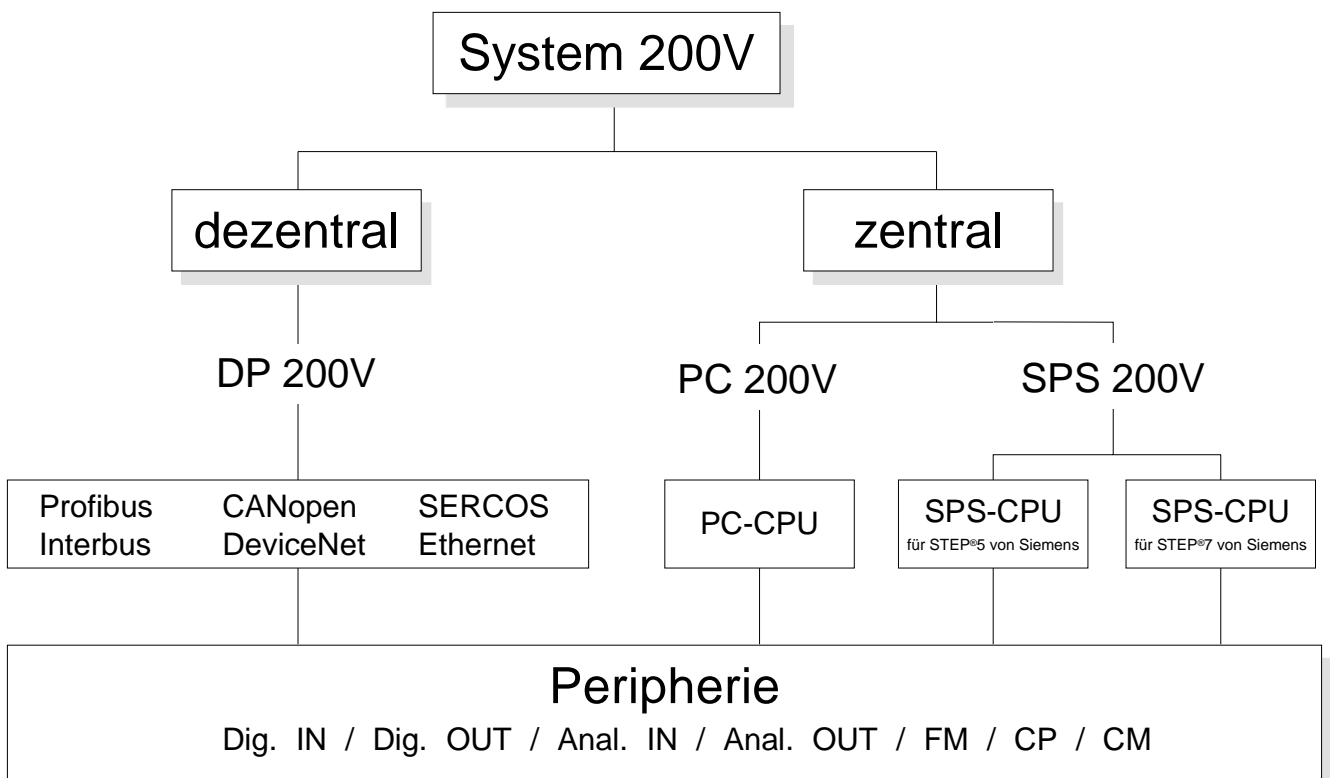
System 200V

dezentral

zentral

DP 200V

PC 200V

SPS 200V

Profibus
Interbus

CANopen
DeviceNet

SERCOS
Ethernet

PC-CPU

SPS-CPU
für STEP®5 von Siemens

SPS-CPU
für STEP®7 von Siemens

Peripherie
Dig. IN / Dig. OUT / Anal. IN / Anal. OUT / FM / CP / CM